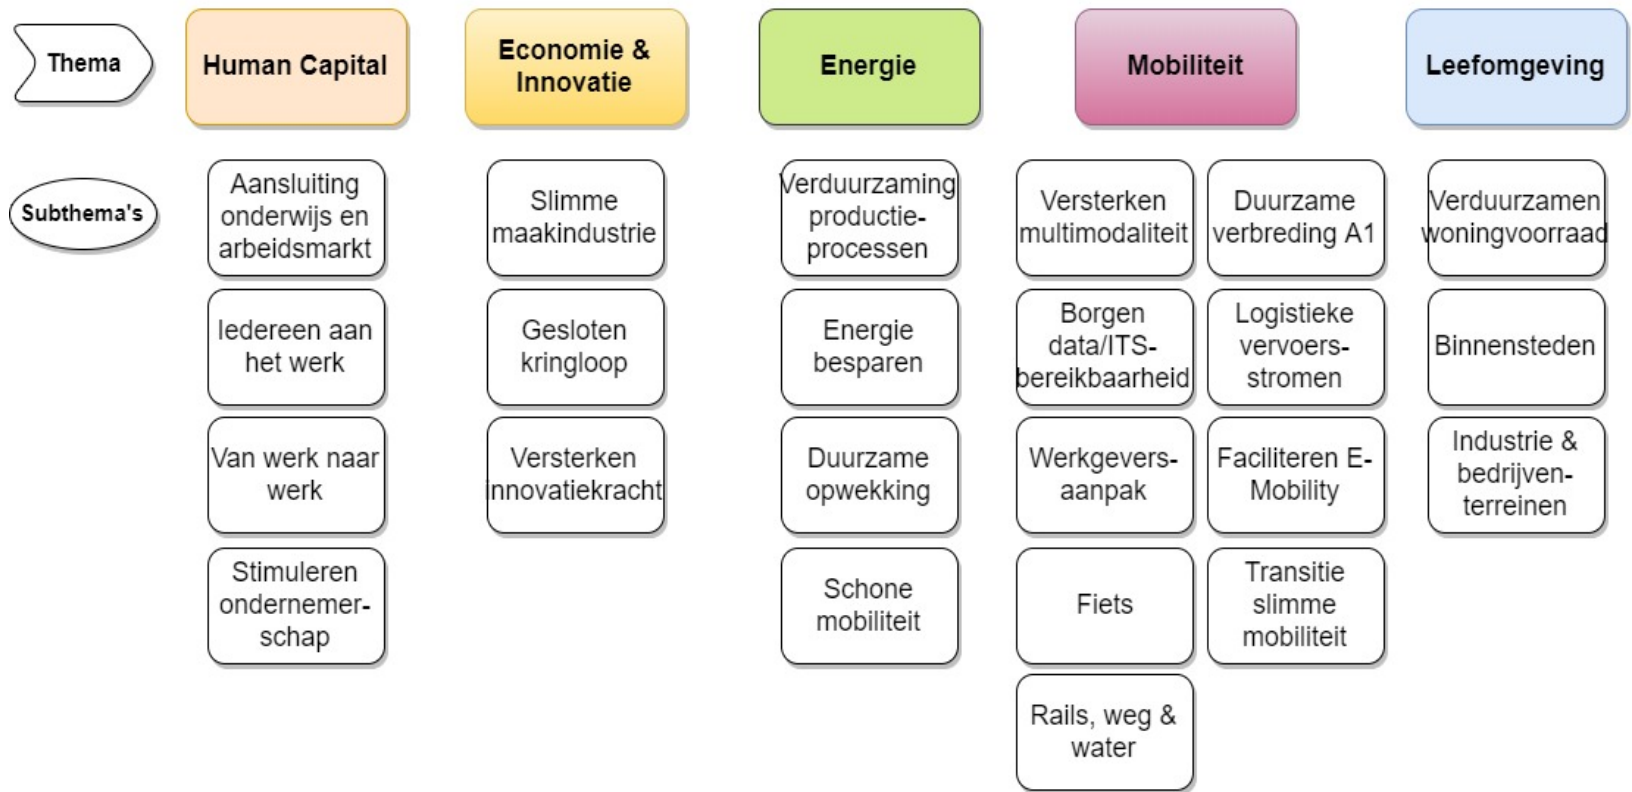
Thema

Human Capital

Economie & Innovatie

Energie

Mobiliteit

Leefomgeving

Subthema's

Aansluiting onderwijs en arbeidsmarkt

Iedereen aan het werk

Van werk naar werk

Stimuleren ondernemer-schap

Slimme maakindustrie

Gesloten kringloop

Versterken innovatiekracht

Verduurzaming productie-processen

Energie besparen

Duurzame opwekking

Schone mobiliteit

Versterken multimodaliteit

Borgen data/ITS-bereikbaarheid

Werkgevers-aanpak

Fiets

Rails, weg & water

Duurzame verbreding A1

Logistieke vervoers-stromen

Faciliteren E-Mobility

Transitie slimme mobiliteit

Verduurzamen woningvoorraad

Binnensteden

Industrie & bedrijven-terreinen